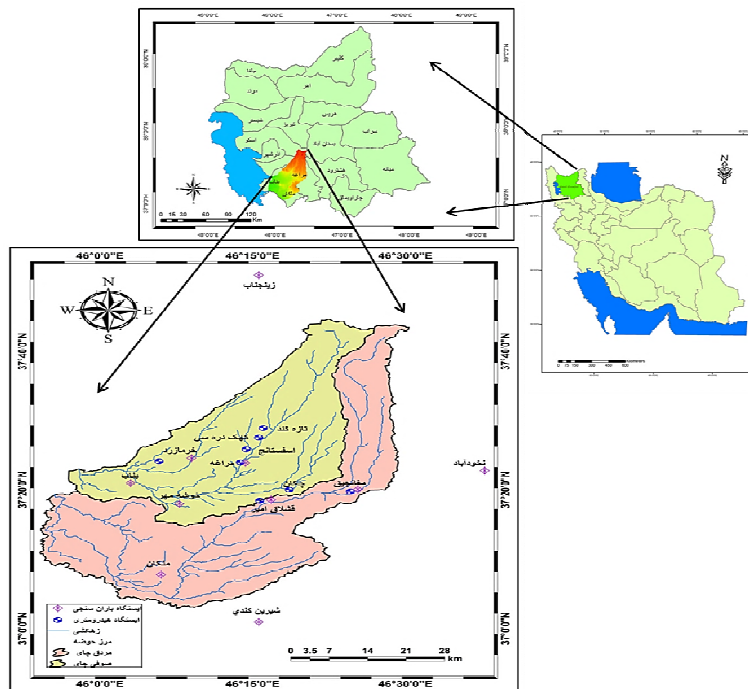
46°0'0"E
46°15'0"E
46°30'0"E
N
W
E
S
زنجاب
37°40'0"N
37°40'0"N
37°20'0"N
37°20'0"N
37°0'0"N
37°0'0"N
تازه کند
کهنک دره سی
اسفستانج
خرمازرد
خراجو
نقاب
گوشه مهر
چکان
مقصودیه
قشلاق امیر
ملکی
تیکمه داش
شیرین کندی
ایستگاه باران سنجی
ایستگاه هیدرومتری
زهکشی
مرز حوضه
مردق چای
صوفی چای
0 3.5 7 14 21 28 km
46°0'0"E
46°15'0"E
46°30'0"E
0 15 30 60 90 120 Km